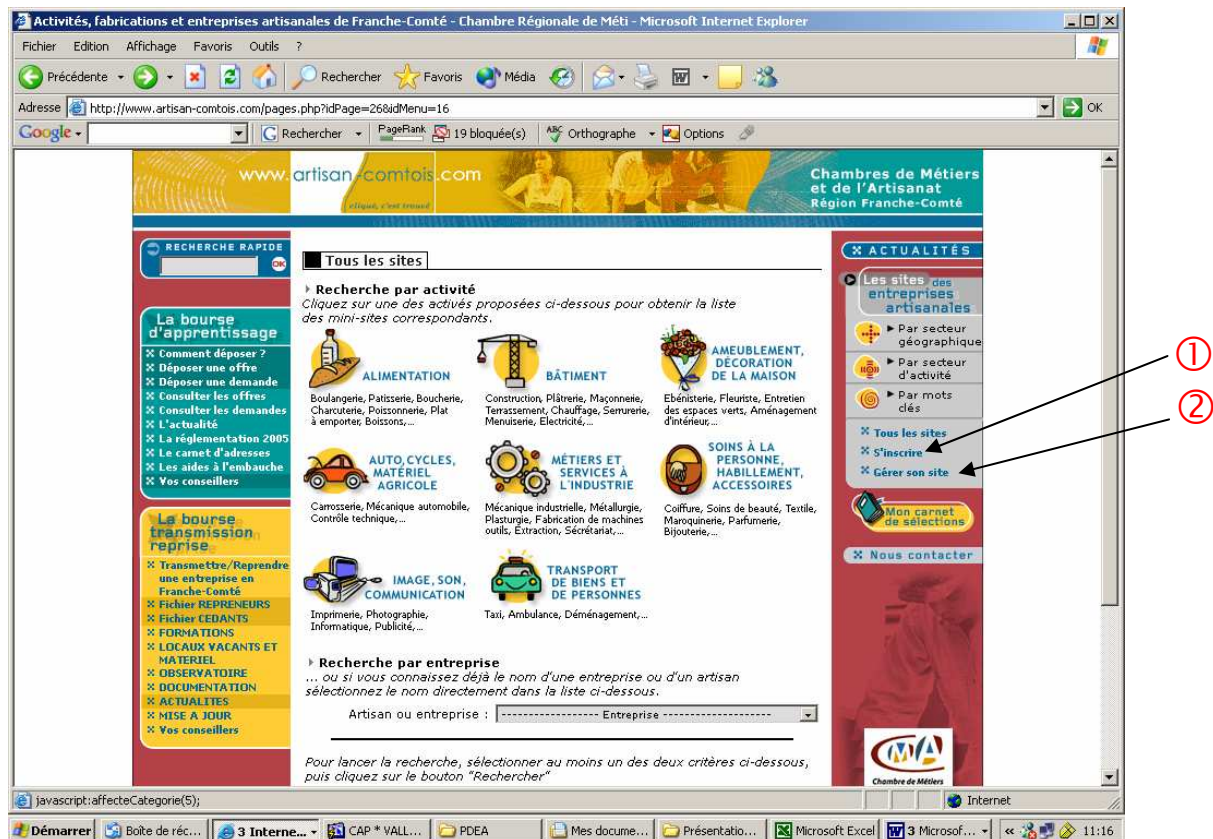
Activités, fabrications et entreprises artisanales de Franche-Comté - Chambre Régionale de Méti - Microsoft Internet Explorer

Fichier Edition Affichage Favoris Outils ?

Précédente Rechercher Favoris Média

Adresse http://www.artisan-comtois.com/pages.php?idPage=26&idMenu=16 OK

Google Rechercher PageRank 19 bloquée(s) Orthographe Options

www.artisan-comtois.com
clique, c'est trouvé

Chambres de Métiers et de l'Artisanat Région Franche-Comté

RECHERCHE RAPIDE OK

La bourse d'apprentissage
Comment déposer ?
Déposer une offre
Déposer une demande
Consulter les offres
Consulter les demandes
L'actualité
La réglementation 2005
Le carnet d'adresses
Les aides à l'embauche
Vos conseillers

La bourse transmission reprise
Transmettre/Reprendre une entreprise en Franche-Comté
Fichier REPRENEURS
Fichier CEDANTS
FORMATIONS
LOCAUX VACANTS ET MATERIEL
OBSERVATOIRE
DOCUMENTATION
ACTUALITES
MISE A JOUR
Vos conseillers

Tous les sites

Recherche par activité
Cliquez sur une des activés proposées ci-dessous pour obtenir la liste des mini-sites correspondants.

ALIMENTATION
Boulangerie, Patisserie, Boucherie, Charcuterie, Poissonnerie, Plat à emporter, Boissons,...

BÂTIMENT
Construction, Plâtrerie, Maçonnerie, Terrassement, Chauffage, Serrurerie, Menuiserie, Electricité,...

AMEUBLEMENT, DÉCORATION DE LA MAISON
Ebénisterie, Fleuriste, Entretien des espaces verts, Aménagement d'intérieur,...

AUTO, CYCLES, MATÉRIEL AGRICOLE
Carrosserie, Mécanique automobile, Contrôle technique,...

MÉTIERS ET SERVICES À L'INDUSTRIE
Mécanique industrielle, Métallurgie, Plasturgie, Fabrication de machines outils, Extraction, Secrétariat,...

SOINS À LA PERSONNE, HABILLEMENT, ACCESSOIRES
Coiffure, Soins de beauté, Textile, Maroquinerie, Parfumerie, Bijouterie,...

IMAGE, SON, COMMUNICATION
Imprimerie, Photographie, Informatique, Publicité,...

TRANSPORT DE BIENS ET DE PERSONNES
Taxi, Ambulance, Déménagement,...

Recherche par entreprise
... ou si vous connaissez déjà le nom d'une entreprise ou d'un artisan sélectionnez le nom directement dans la liste ci-dessous.
Artisan ou entreprise : ------------------ Entreprise --------------------

Pour lancer la recherche, sélectionner au moins un des deux critères ci-dessous, puis cliquez sur le bouton "Rechercher"

ACTUALITÉS
Les sites des entreprises artisanales
Par secteur géographique
Par secteur d'activité
Par mots clés
Tous les sites
S'inscrire
Gérer son site
Mon carnet de sélections
Nous contacter
CMA
Chambre de Métiers

①
②

javascript:affecteCategorie(5); Internet

Démarrer Boîte de réc... 3 Interne... CAP * VALL... PDEA Mes docume... Présentatio... Microsoft Excel 3 Microsof... 11:16